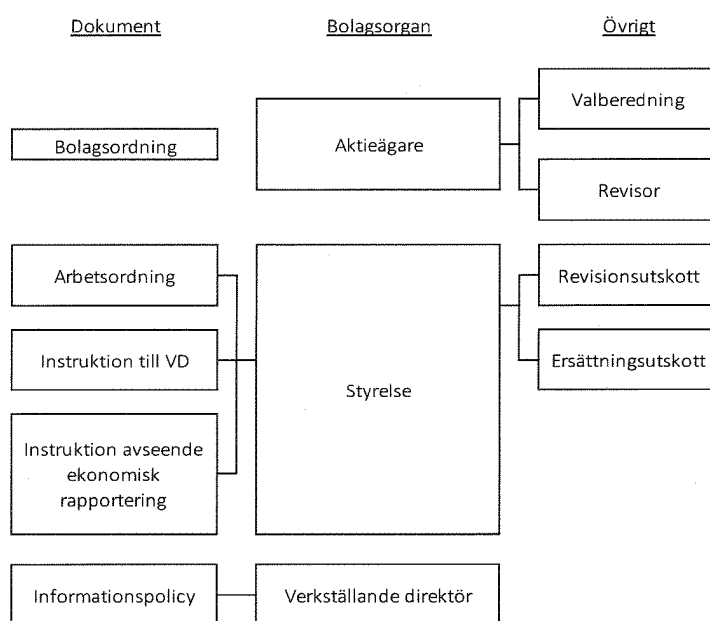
Dokument

Bolagsorgan

Övrigt

Valberedning

Bolagsordning

Aktieägare

Revisor

Arbetsordning

Revisionsutskott

Instruktion till VD

Ersättningsutskott

Styrelse

Instruktion avseende ekonomisk rapportering

Informationspolicy

Verkställande direktör